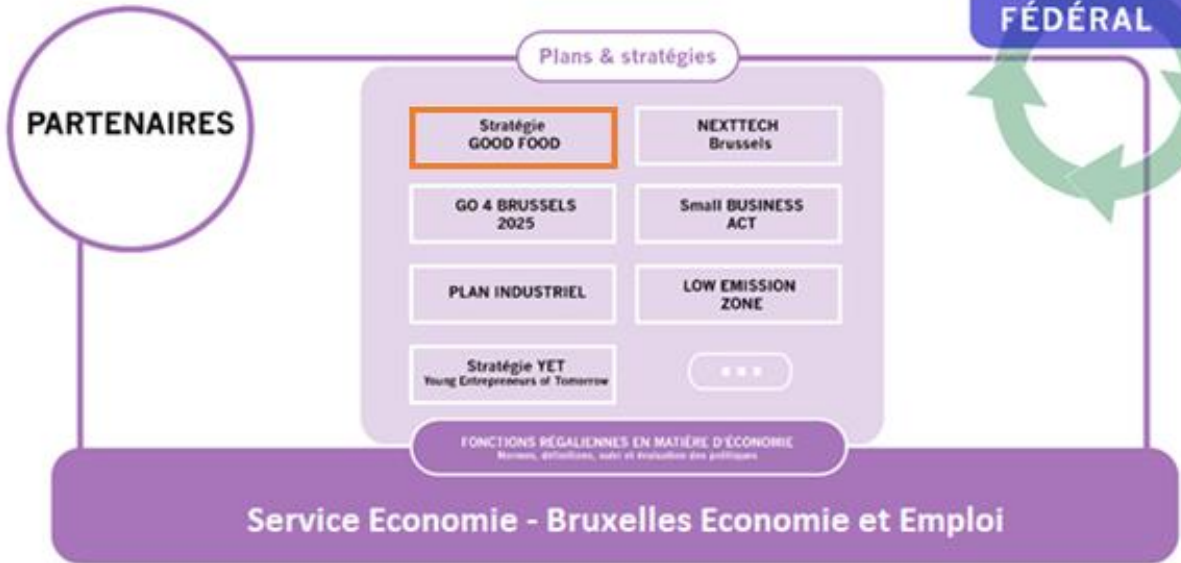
FÉDÉRAL

PARTENAIRES

Plans & stratégies

Stratégie GOOD FOOD

NEXTTECH Brussels

GO 4 BRUSSELS 2025

Small BUSINESS ACT

PLAN INDUSTRIEL

LOW EMISSION ZONE

Stratégie YET Young Entrepreneurs of Tomorrow

...

FONCTIONS RÉGALIENNES EN MATIÈRE D'ÉCONOMIE
Normes, définitions, suivi et évaluation des politiques

Service Economie - Bruxelles Economie et Emploi